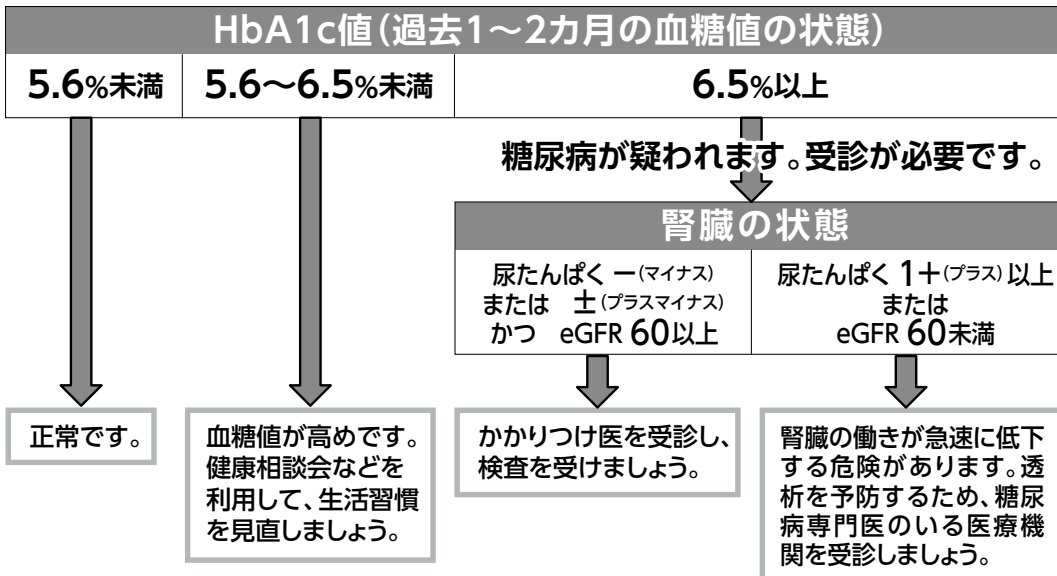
HbA1c値（過去1～2カ月の血糖値の状態）

5.6%未満

5.6～6.5%未満

6.5%以上

糖尿病が疑われます。受診が必要です。

腎臓の状態

尿たんぱく －(マイナス)
または ±(プラスマイナス)
かつ eGFR 60以上

尿たんぱく 1＋(プラス) 以上
または
eGFR 60未満

正常です。

血糖値が高めです。健康相談会などを利用して、生活習慣を見直しましょう。

かかりつけ医を受診し、検査を受けましょう。

腎臓の働きが急速に低下する危険があります。透析を予防するため、糖尿病専門医のいる医療機関を受診しましょう。